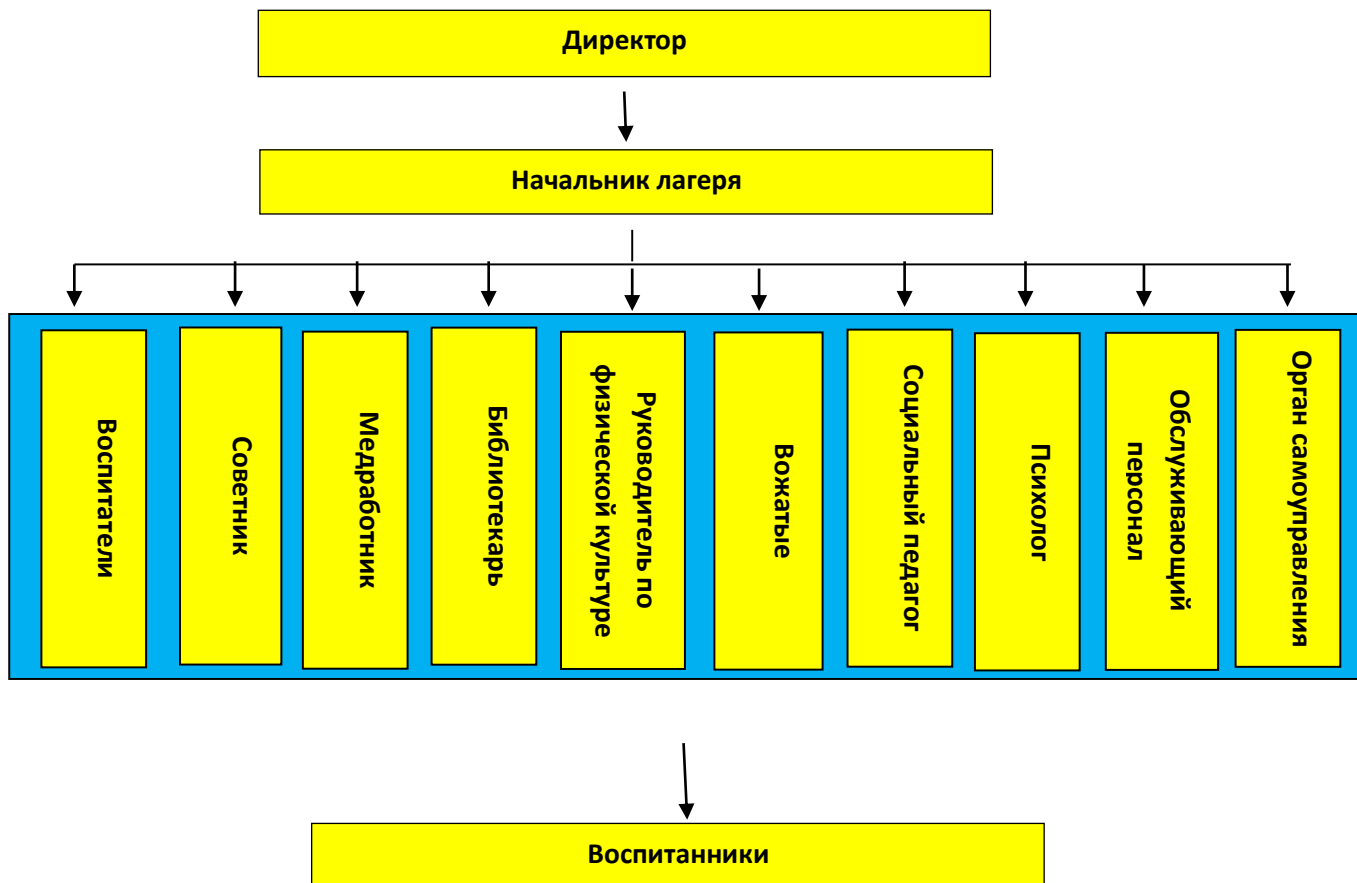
Директор

Начальник лагеря

Воспитатели

Советник

Медработник

Библиотекарь

Руководитель по физической культуре

Вожатые

Социальный педагог

Психолог

Обслуживающий персонал

Орган самоуправления

Воспитанники